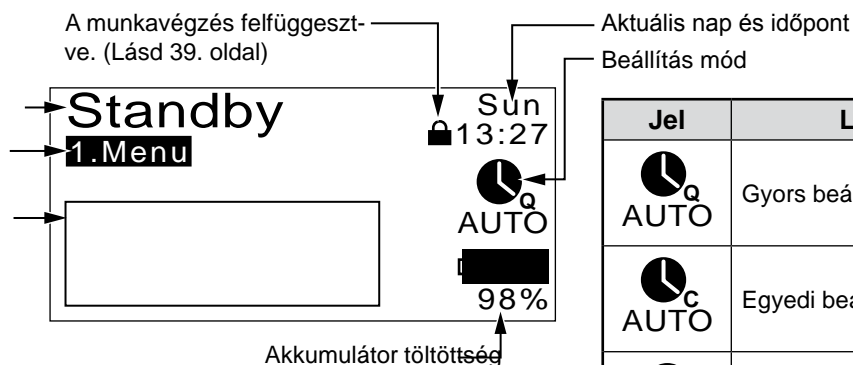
A munkavégzés felfüggesztve. (Lásd 39. oldal)

Aktuális nap és időpont

Beállítás mód

Standby

1.Menu

Sun
13:27

Q
AUTO

98%

Akkumulátor töltöttség

| Jel | L |
|---|---|
| Q AUTO | Gyors beá |
| C AUTO | Egyedi bea |